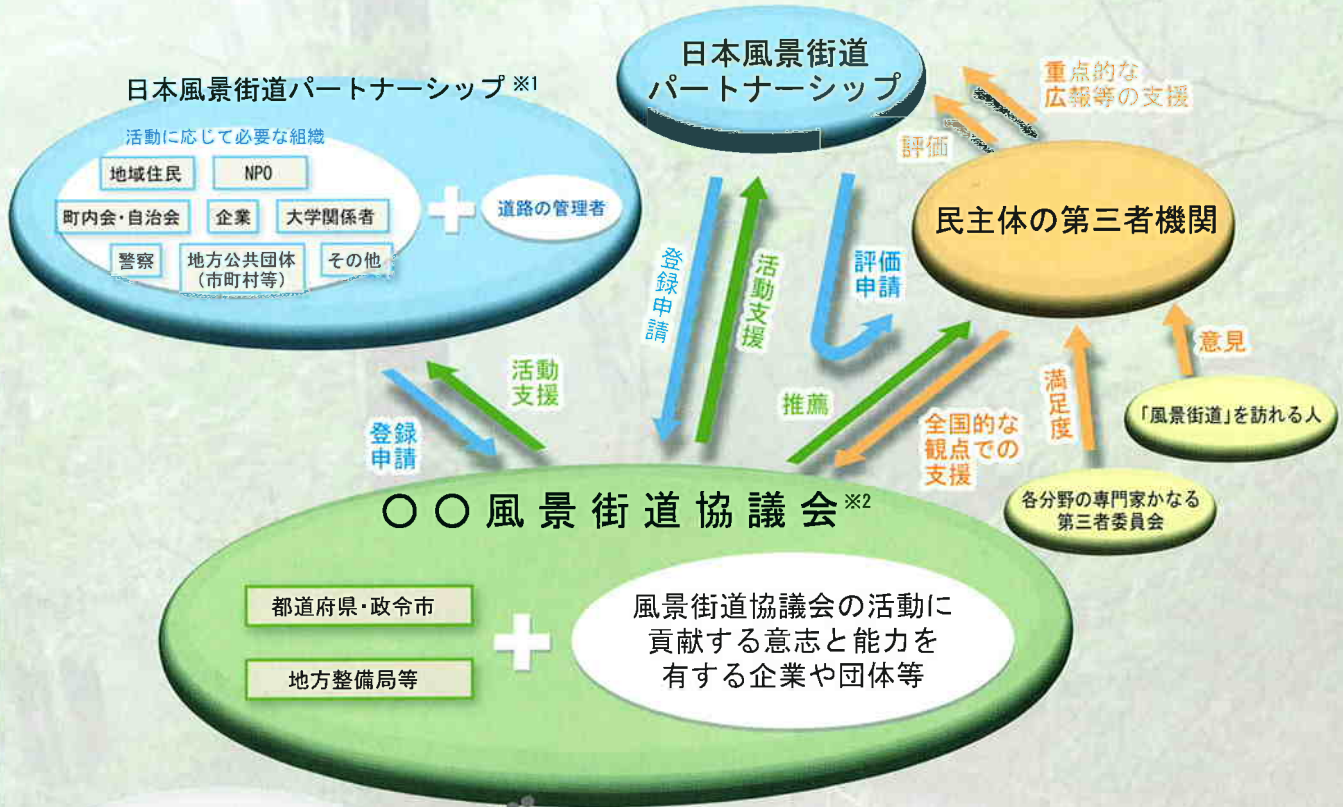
日本風景街道パートナーシップ※1

活動に応じて必要な組織

地域住民
NPO
町内会・自治会
企業
大学関係者
警察
地方公共団体（市町村等）
その他

道路の管理者

日本風景街道パートナーシップ

重点的な広報等の支援

評価

民主体の第三者機関

登録申請

活動支援

評価申請

活動支援

登録申請

推薦

全国的な観点での支援

満足度

意見

「風景街道」を訪れる人

各分野の専門家かなる第三者委員会

○○風景街道協議会※2

都道府県・政令市

地方整備局等

風景街道協議会の活動に貢献する意志と能力を有する企業や団体等